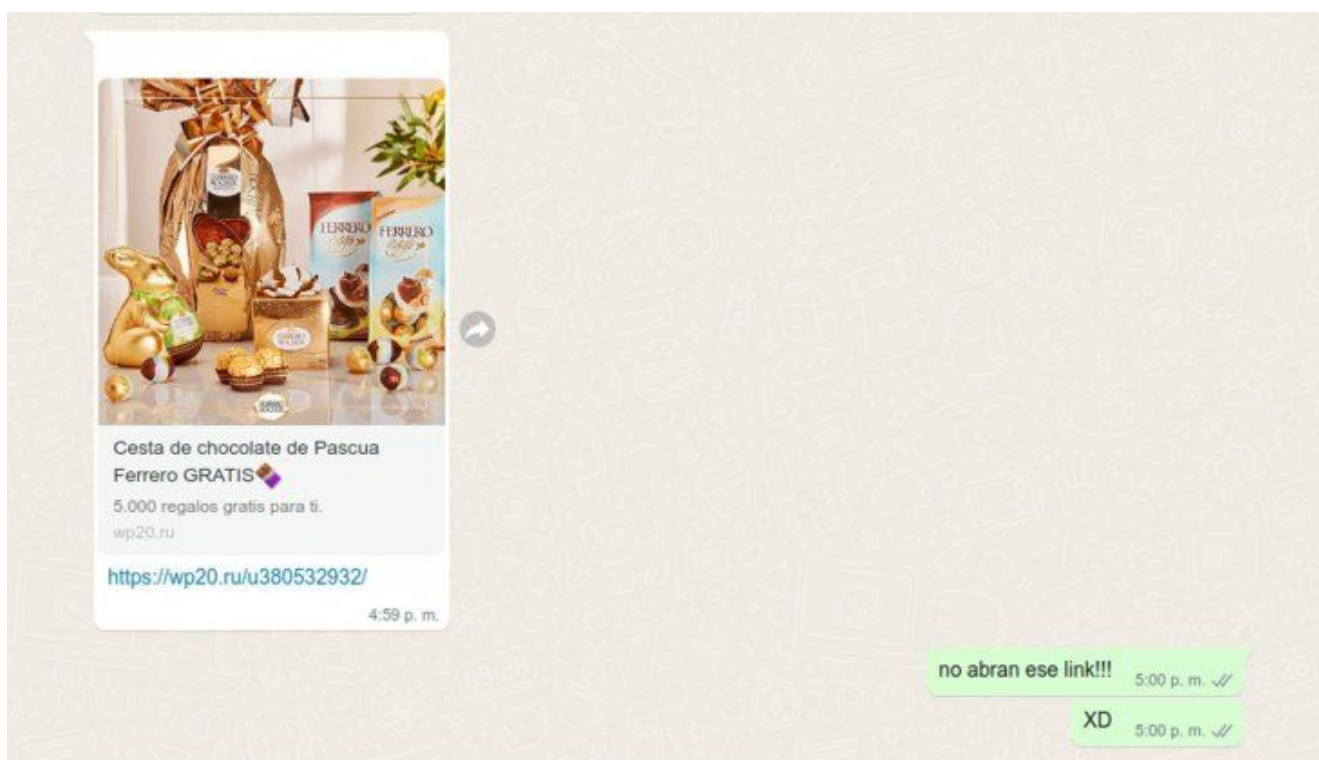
FERRERO ROCHER

FERRERO

FERRERO

Cesta de chocolate de Pascua Ferrero GRATIS🍫

5.000 regalos gratis para ti.

wp20.ru

https://wp20.ru/u380532932/

4:59 p. m.

no abran ese link!!! 5:00 p. m.

XD 5:00 p. m.